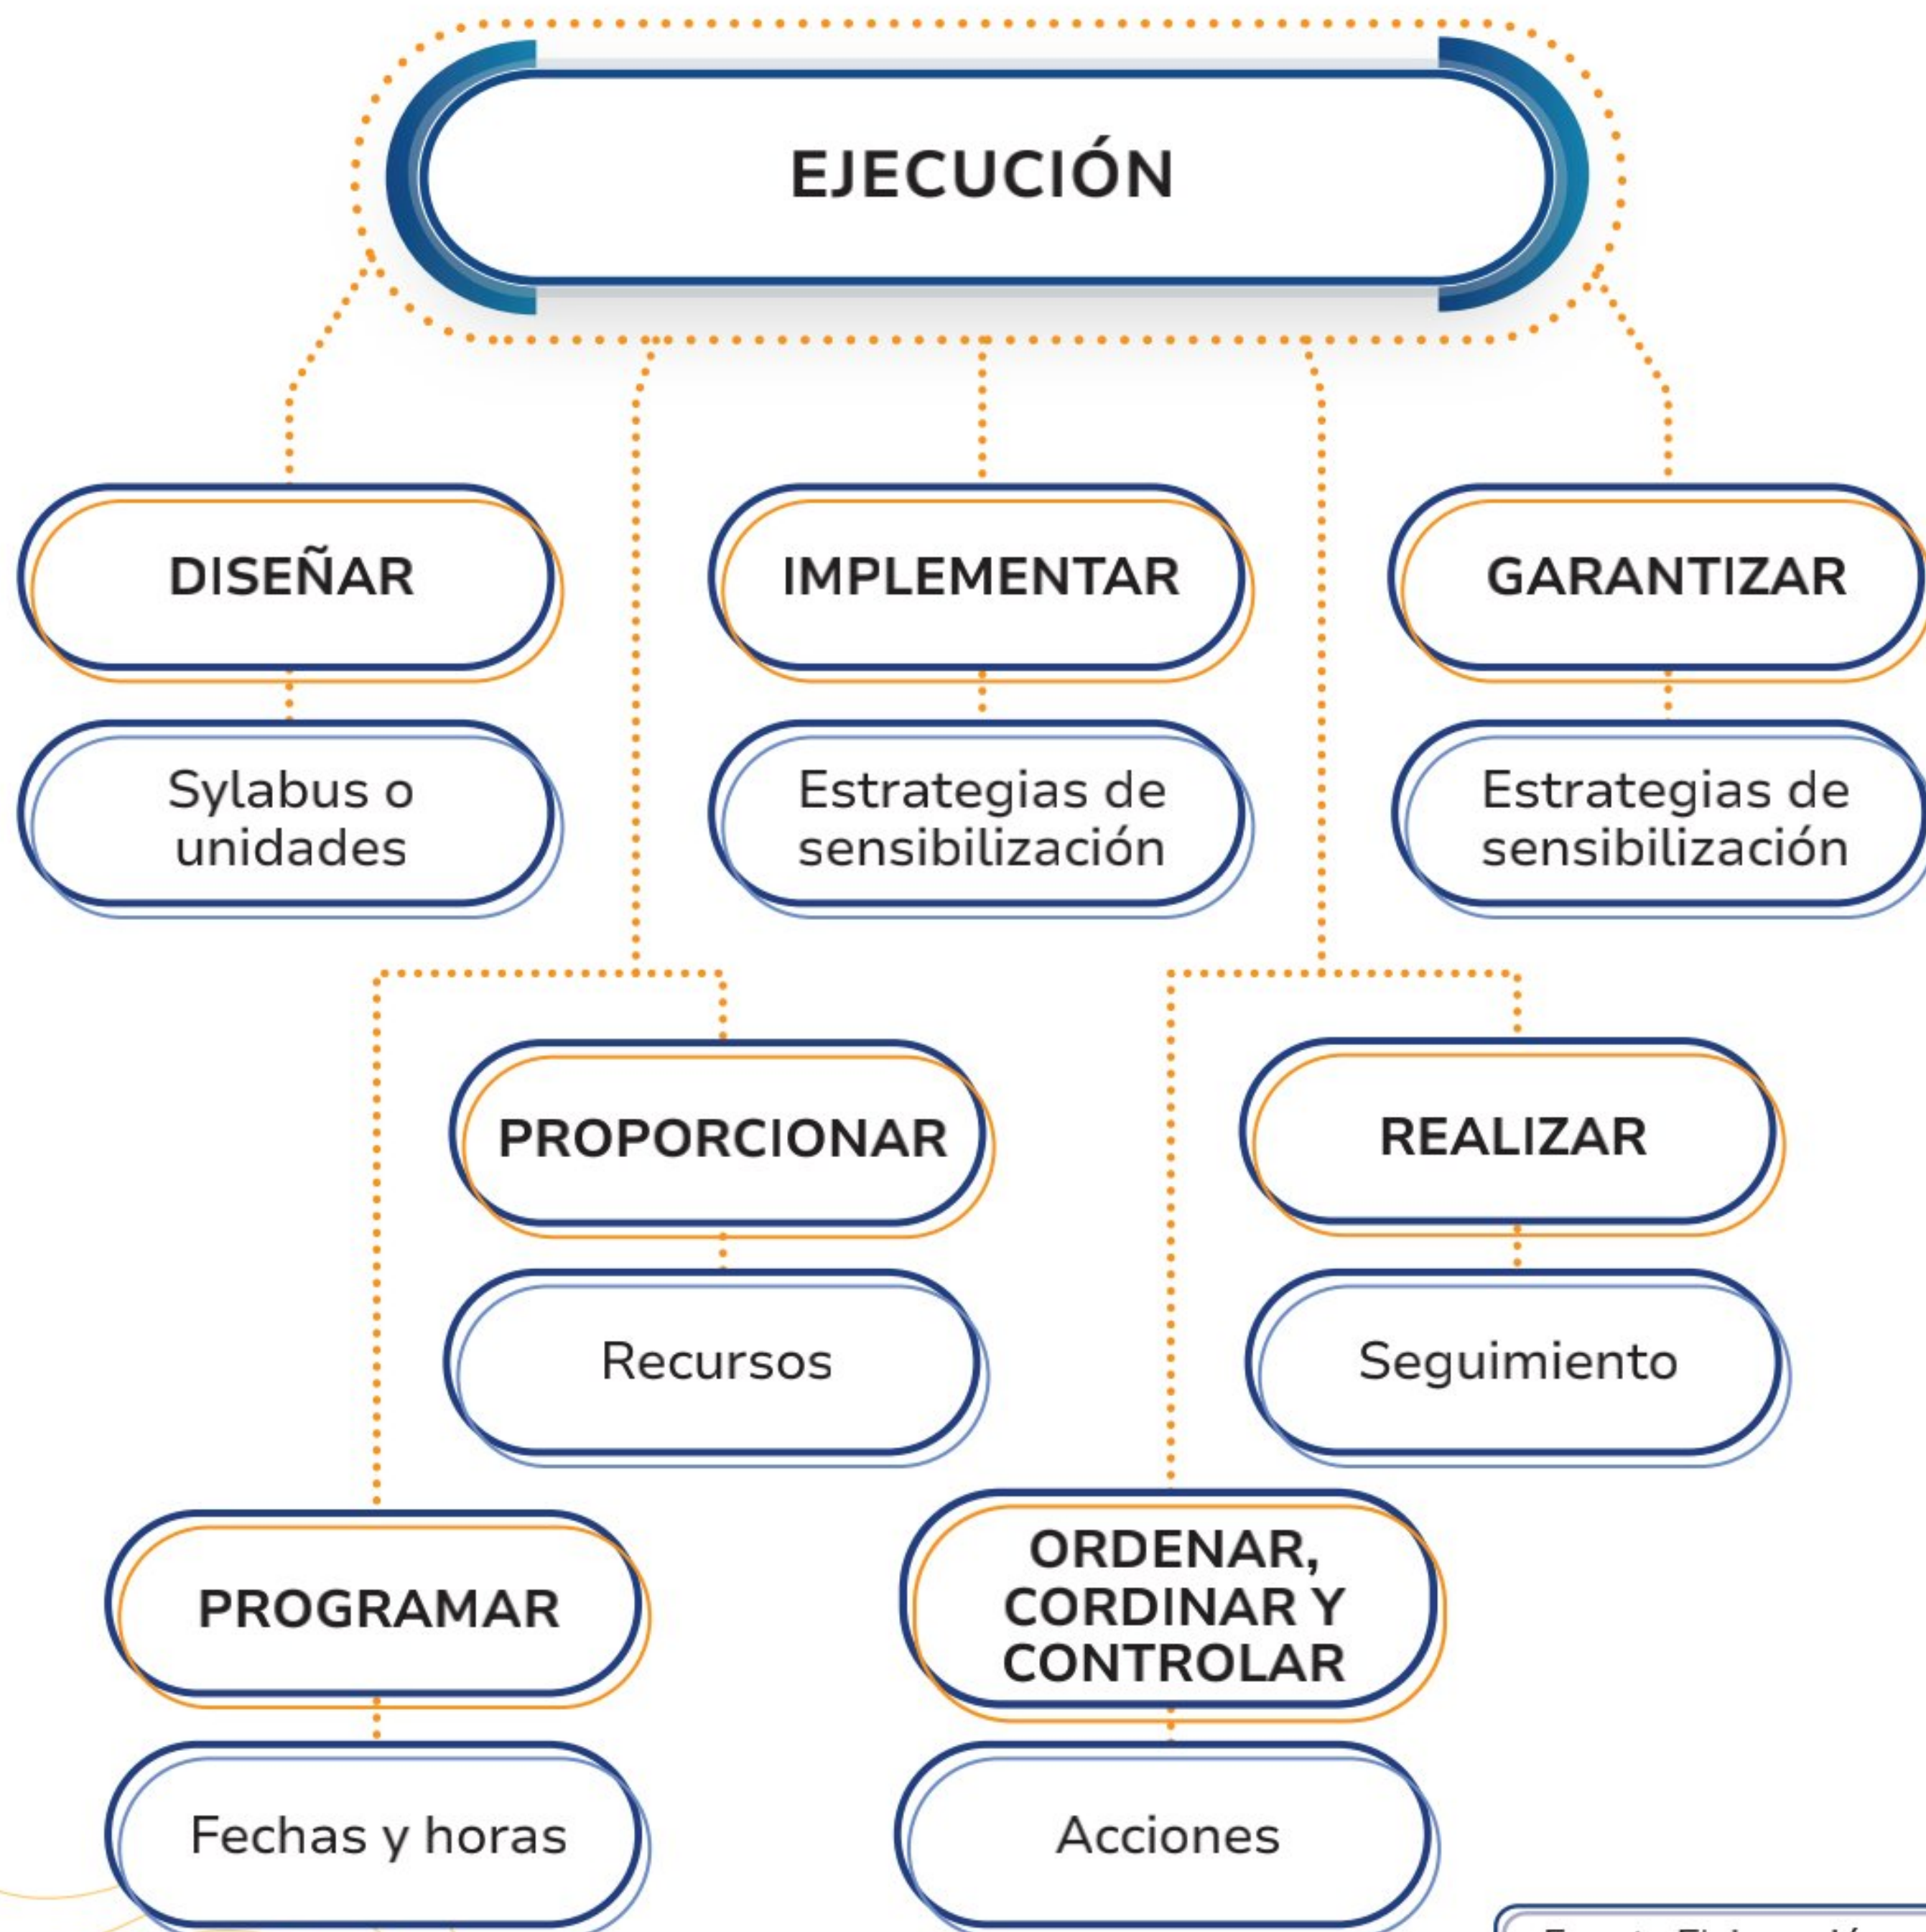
EJECUCIÓN

DISEÑAR

Sylabus o unidades

IMPLEMENTAR

Estrategias de sensibilización

GARANTIZAR

Estrategias de sensibilización

PROPORCIONAR

Recursos

REALIZAR

Seguimiento

PROGRAMAR

Fechas y horas

ORDENAR, CORDINAR Y CONTROLAR

Acciones

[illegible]